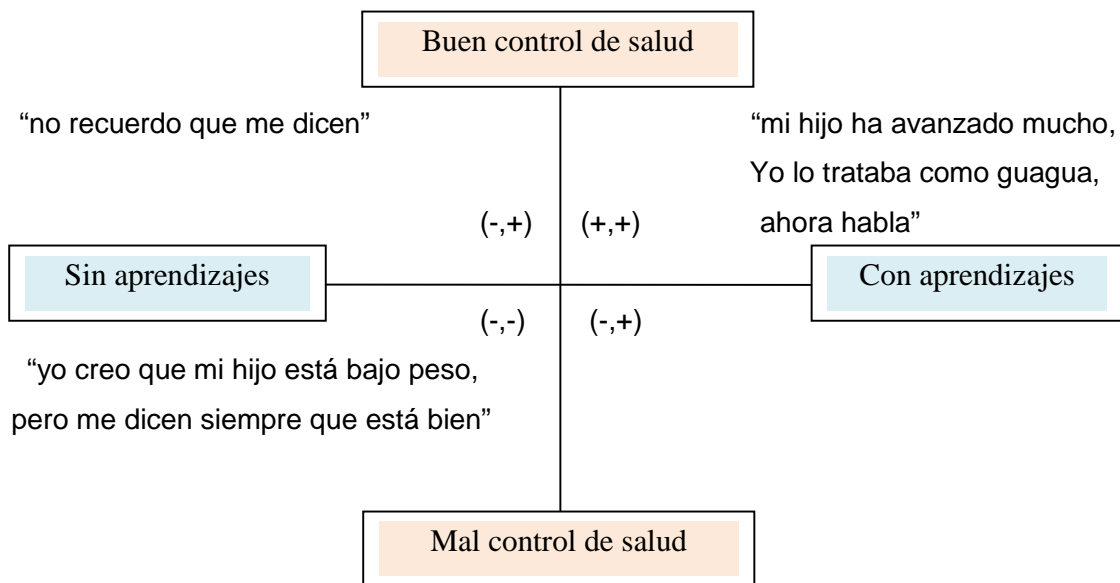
Buen control de salud

"no recuerdo que me dicen"

"mi hijo ha avanzado mucho, Yo lo trataba como guagua, ahora habla"

(-,+)

(+,+)

Sin aprendizajes

Con aprendizajes

(-,-)

(-,+)

"yo creo que mi hijo está bajo peso, pero me dicen siempre que está bien"

Mal control de salud